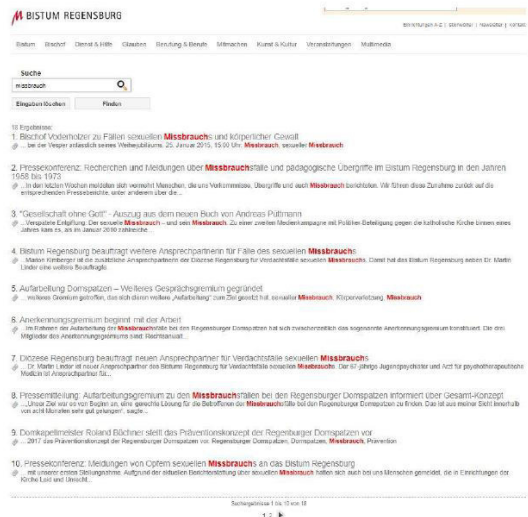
BISTUM REGENSBURG

Einrichtungen A-Z | Sitemap | Newsletter | Kontakt

Bistum Bischof Dienst & Hilfe Glauben Berufung & Beruf Mitmachen Kunst & Kultur Veranstaltungen Multimedia

Suche

missbrauch

Eingaben löschen Finden

10 Ergebnisse:

1. Bischof Voderholzer zu Fällen sexuellen Missbrauchs und körperlicher Gewalt
... bei der Vesper anlässlich seines Weihejubiläums, 25. Januar 2015, 15:00 Uhr. Missbrauch, sexueller Missbrauch

2. Pressekonferenz: Recherchen und Meldungen über Missbrauchsfälle und pädagogische Übergriffe im Bistum Regensburg in den Jahren 1958 bis 1973
... In den letzten Wochen meldeten sich vermehrt Menschen, die uns Vorkommnisse, Übergriffe und auch Missbrauch berichteten. Wir führen diese Zunahme zurück auf die entsprechenden Presseberichte, unter anderem über die ...

3. "Gesellschaft ohne Gott" - Auszug aus dem neuen Buch von Andreas Püttmann
... Verspätete Erfüllung. Der sexuelle Missbrauch - und sein Missbrauch. Zu einer zweiten Medienkampagne mit Politiker-Beteiligung gegen die katholische Kirche binnen eines Jahres kam es, als im Januar 2010 zahlreiche ...

4. Bistum Regensburg beauftragt weitere Ansprechpartnerin für Fälle des sexuellen Missbrauchs
... Martina Kirnberger ist die zusätzliche Ansprechpartnerin der Diözese Regensburg für Verdachtsfälle sexuellen Missbrauchs. Damit hat das Bistum Regensburg neben Dr. Martin Linder eine weitere Beauftragte.

5. Aufarbeitung Domspatzen – Weiteres Gesprächsgremium gegründet
... weiteres Gremium getroffen, das sich dann weiter „Aufarbeitung" zum Ziel gesetzt hat. sexueller Missbrauch, Körperverletzung, Missbrauch

6. Anerkennungsgremium beginnt mit der Arbeit
... im Rahmen der Aufarbeitung der Missbrauchsfälle bei den Regensburger Domspatzen hat sich zwischenzeitlich das sogenannte Anerkennungsgremium konstituiert. Die drei Mitglieder des Anerkennungsgremiums sind: Rechtsanwalt ...

7. Diözese Regensburg beauftragt neuen Ansprechpartner für Verdachtsfälle sexuellen Missbrauchs
... Dr. Martin Linder ist neuer Ansprechpartner für Verdachtsfälle sexuellen Missbrauchs. Der 67-jährige Jugendpsychiater und Arzt für psychotherapeutische Medizin ist Ansprechpartner für ...

8. Pressemitteilung: Aufarbeitungsgremium zu den Missbrauchsfällen bei den Regensburger Domspatzen informiert über Gesamt-Konzept
... „Unser Ziel war es von Beginn an, eine gerechte Lösung für die Betroffenen der Missbrauchsfälle bei den Regensburger Domspatzen zu finden. Das ist aus meiner Sicht innerhalb von acht Monaten sehr gut gelungen", sagte ...

9. Domkapellmeister Roland Büchner stellt das Präventionskonzept der Regensburger Domspatzen vor
... 2017 das Präventionskonzept der Regensburger Domspatzen vor. Regensburger Domspatzen, Domspatzen, Missbrauch, Prävention

10. Pressekonferenz: Meldungen von Opfern sexuellen Missbrauchs an das Bistum Regensburg
... mit unserer ersten Stellungnahme. Aufgrund der aktuellen Berichterstattung über sexuellen Missbrauch haben sich auch bei uns Menschen gemeldet, die in Einrichtungen der Kirche Leid und Unrecht ...

Suchergebnisse 1 bis 10 von 18

1 2 ▶